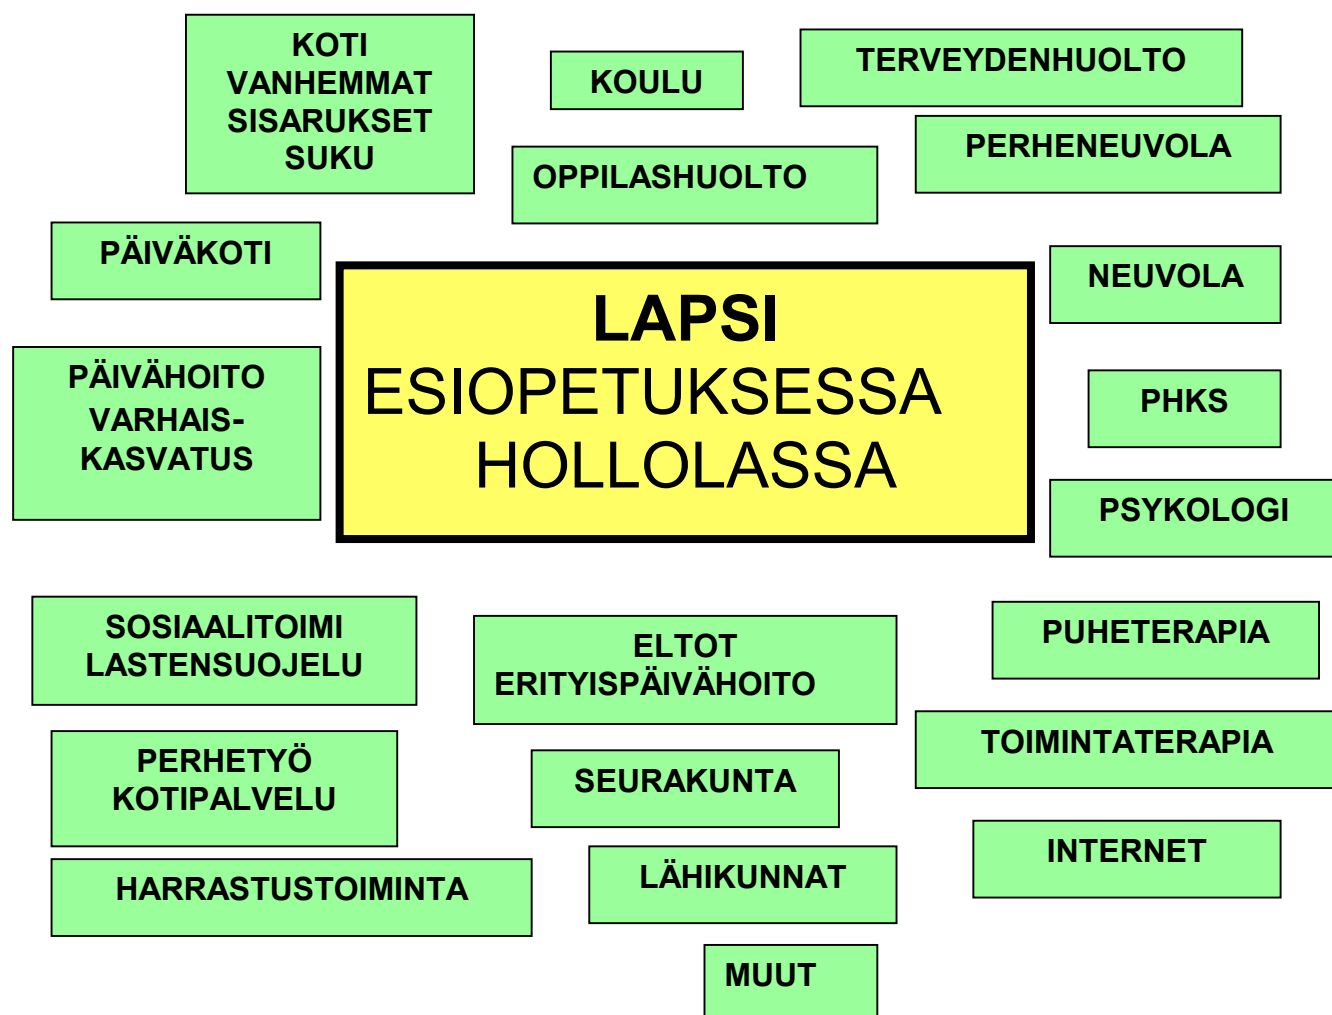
LAPSI
ESIOPETUKSESSA
HOLLOLASSA

KOTI
VANHEMMAT
SISARUKSET
SUKU

KOULU

TERVEYDENHUOLTO

PERHENEUVOLA

OPPILASHUOLTO

PÄIVÄKOTI

NEUVOLA

PÄIVÄHOITO
VARHAIS-
KASVATUS

PHKS

PSYKOLOGI

SOSIAALITOIMI
LASTENSUOJELU

ELTOT
ERITYISPÄIVÄHOITO

PUHETERAPIA

TOIMINTATERAPIA

PERHETYÖ
KOTIPALVELU

SEURAKUNTA

INTERNET

HARRASTUSTOIMINTA

LÄHIKUNNAT

MUUT